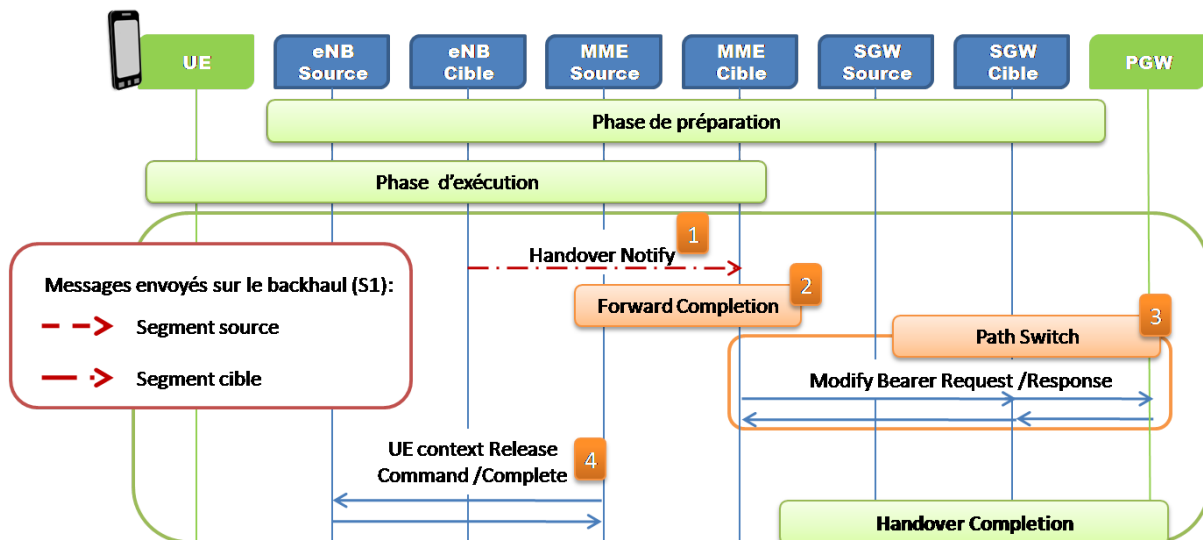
UE

eNB Source

eNB Cible

MME Source

MME Cible

SGW Source

SGW Cible

PGW

Phase de préparation

Phase d'exécution

1

Handover Notify

2

Forward Completion

3

Path Switch

Messages envoyés sur le backhaul (S1):

Segment source

Segment cible

Modify Bearer Request /Response

UE context Release Command /Complete

4

Handover Completion